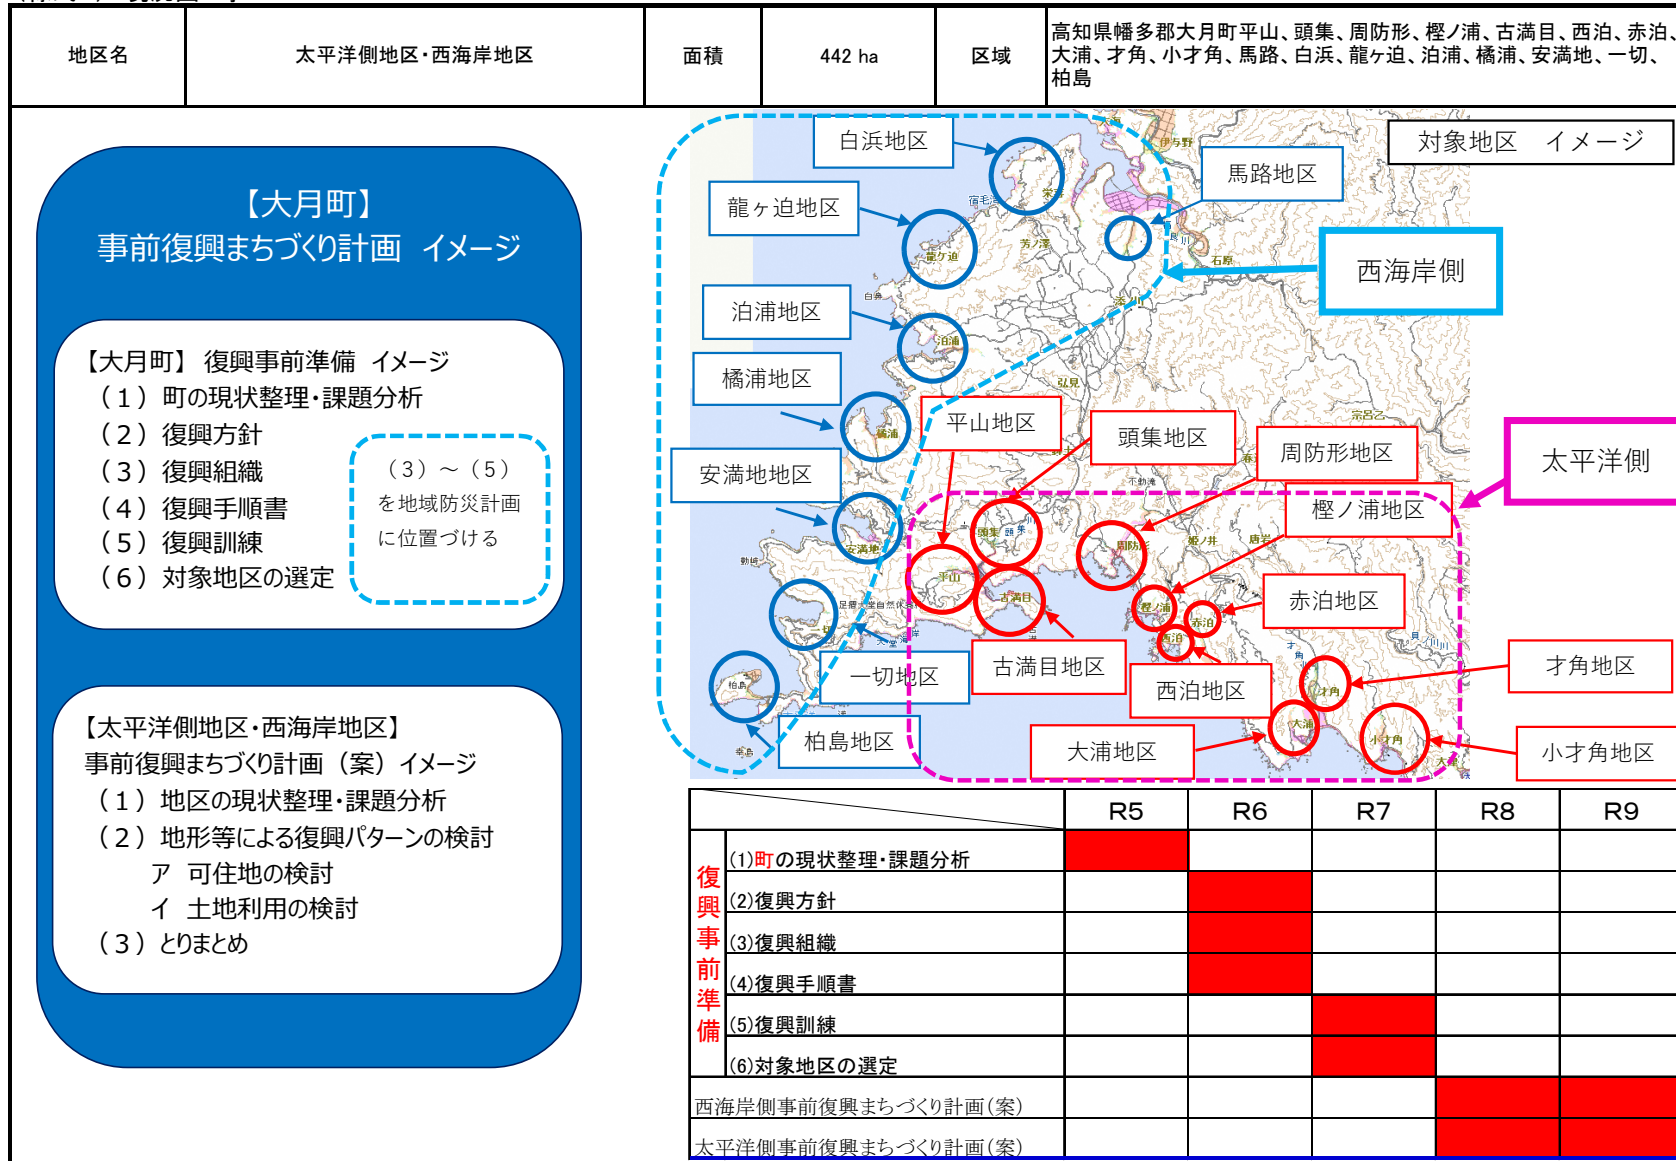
| 地区名 | 太平洋側地区・西海岸地区 | 面積 | 442 ha | 区域 | 高知県幡多郡大月町平山、頭集、周防形、樫ノ浦、古満目、西泊、赤泊、大浦、才角、小才角、馬路、白浜、龍ヶ迫、泊浦、橘浦、安満地、一切、柏島 |
|---|---|---|---|---|---|

【大月町】
事前復興まちづくり計画　イメージ

【大月町】 復興事前準備　イメージ
（１）町の現状整理・課題分析
（２）復興方針
（３）復興組織
（４）復興手順書
（５）復興訓練
（６）対象地区の選定

（３）～（５）を地域防災計画に位置づける

【太平洋側地区・西海岸地区】
事前復興まちづくり計画（案）イメージ
（１）地区の現状整理・課題分析
（２）地形等による復興パターンの検討
ア　可住地の検討
イ　土地利用の検討
（３）とりまとめ

白浜地区
対象地区　イメージ
馬路地区
龍ヶ迫地区
西海岸側
泊浦地区
橘浦地区
平山地区
頭集地区
周防形地区
太平洋側
安満地地区
樫ノ浦地区
赤泊地区
一切地区
古満目地区
西泊地区
才角地区
柏島地区
大浦地区
小才角地区

| | R5 | R6 | R7 | R8 | R9 |
|---|---|---|---|---|---|
| 復興事前準備 (1)町の現状整理・課題分析 | | | | | |
| (2)復興方針 | | | | | |
| (3)復興組織 | | | | | |
| (4)復興手順書 | | | | | |
| (5)復興訓練 | | | | | |
| (6)対象地区の選定 | | | | | |
| 西海岸側事前復興まちづくり計画(案) | | | | | |
| 太平洋側事前復興まちづくり計画(案) | | | | | |